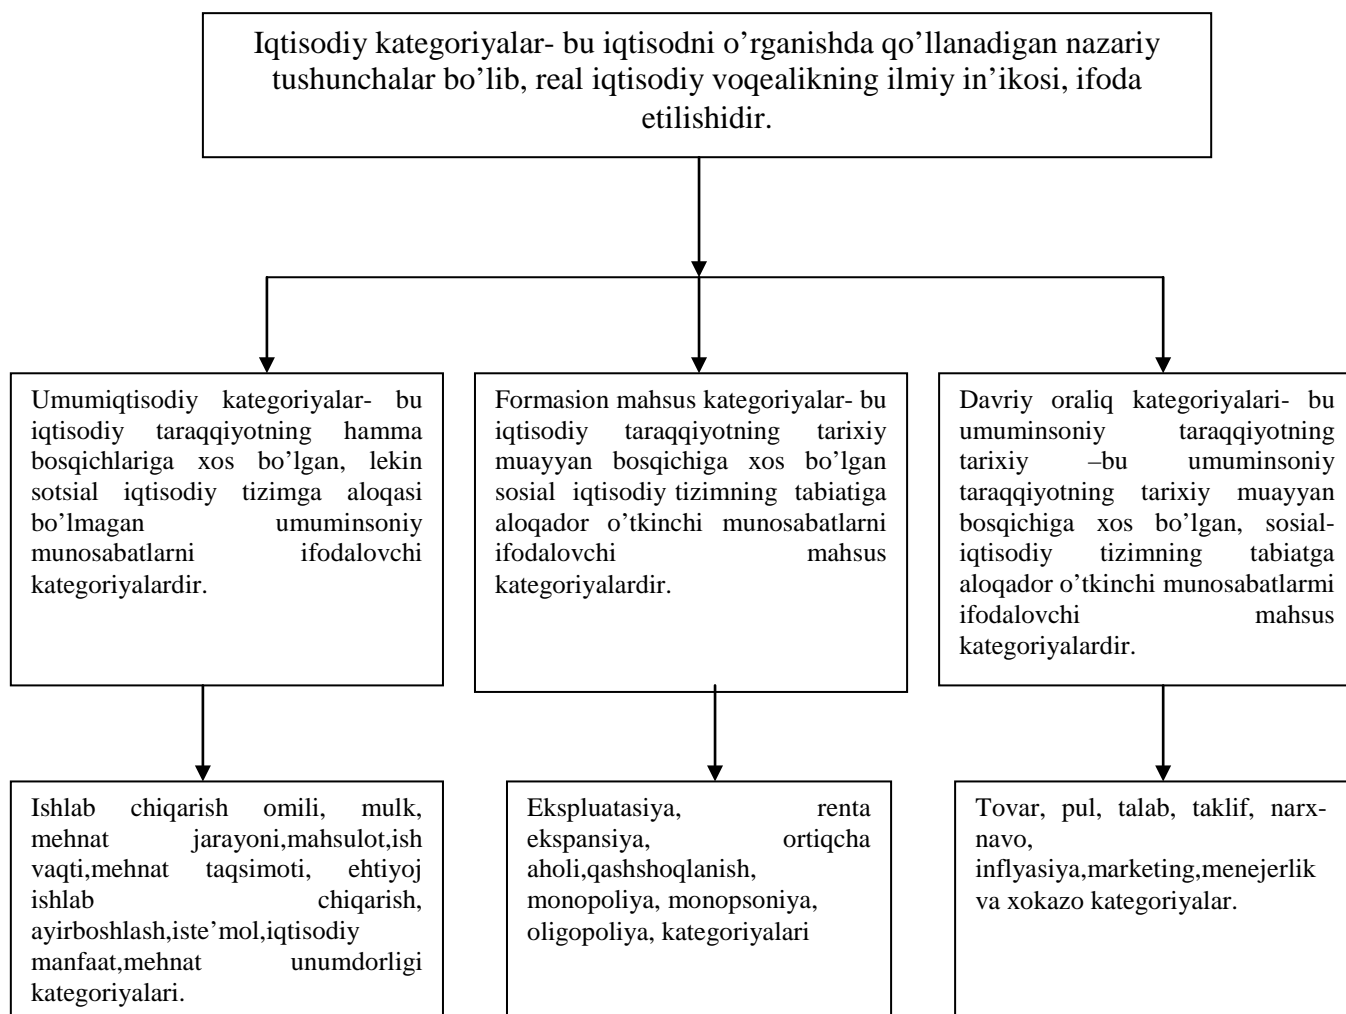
Iqtisodiy kategoriyalar- bu iqtisodni o’rganishda qo’llanadigan nazariy tushunchalar bo’lib, real iqtisodiy voqealikning ilmiy in’ikosi, ifoda etilishidir.

Umumiqtisodiy kategoriyalar- bu iqtisodiy taraqqiyotning hamma bosqichlariga xos bo’lgan, lekin sotsial iqtisodiy tizimga aloqasi bo’lmagan umuminsoniy munosabatlarni ifodalovchi kategoriyalardir.

Formasion mahsus kategoriyalar- bu iqtisodiy taraqqiyotning tarixiy muayyan bosqichiga xos bo’lgan sosial iqtisodiy tizimning tabiatiga aloqador o’tkinchi munosabatlarni ifodalovchi mahsus kategoriyalardir.

Davriy oraliq kategoriyalari- bu umuminsoniy taraqqiyotning tarixiy –bu umuminsoniy taraqqiyotning tarixiy muayyan bosqichiga xos bo’lgan, sosial-iqtisodiy tizimning tabiatga aloqador o’tkinchi munosabatlarmi ifodalovchi mahsus kategoriyalardir.

Ishlab chiqarish omili, mulk, mehnat jarayoni,mahsulot,ish vaqti,mehnat taqsimoti, ehtiyoj ishlab chiqarish, ayirboshlash,iste’mol,iqtisodiy manfaat,mehnat unumdorligi kategoriyalari.

Ekspluatasiya, renta ekspansiya, ortiqcha aholi,qashshoqlanish, monopoliya, monopsoniya, oligopoliya, kategoriyalari

Tovar, pul, talab, taklif, narx-navo, inflyasiya,marketing,menejerlik va xokazo kategoriyalar.